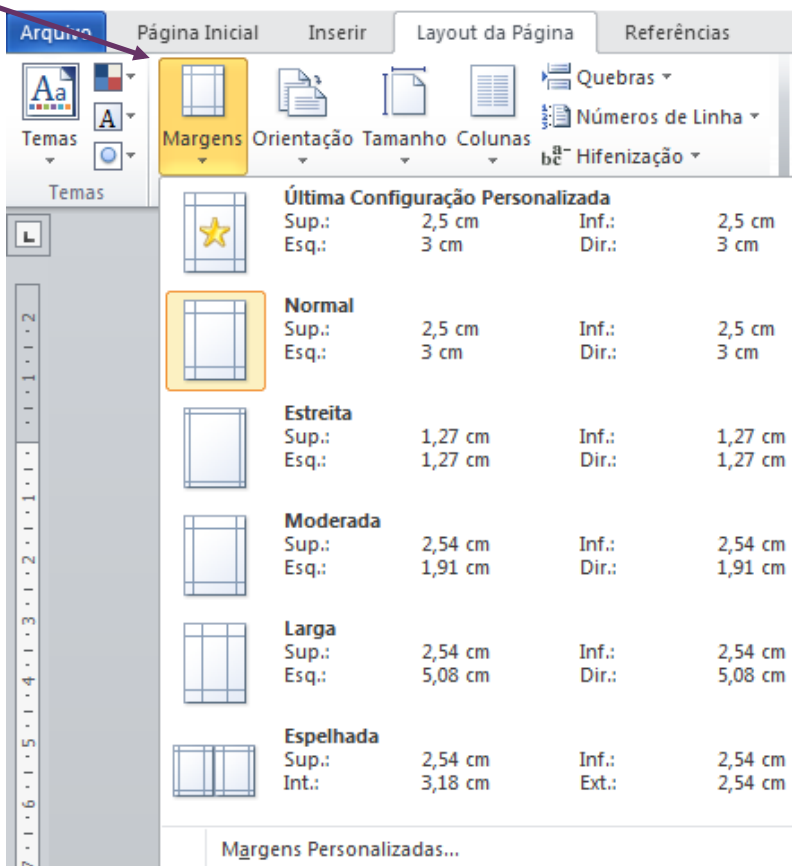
Arquivo Página Inicial Inserir Layout da Página Referências

Temas
Margens Orientação Tamanho Colunas
Quebras
Números de Linha
Hifenização
Temas

Última Configuração Personalizada
Sup.: 2,5 cm Inf.: 2,5 cm
Esq.: 3 cm Dir.: 3 cm

Normal
Sup.: 2,5 cm Inf.: 2,5 cm
Esq.: 3 cm Dir.: 3 cm

Estreita
Sup.: 1,27 cm Inf.: 1,27 cm
Esq.: 1,27 cm Dir.: 1,27 cm

Moderada
Sup.: 2,54 cm Inf.: 2,54 cm
Esq.: 1,91 cm Dir.: 1,91 cm

Larga
Sup.: 2,54 cm Inf.: 2,54 cm
Esq.: 5,08 cm Dir.: 5,08 cm

Espelhada
Sup.: 2,54 cm Inf.: 2,54 cm
Int.: 3,18 cm Ext.: 2,54 cm

Margens Personalizadas...